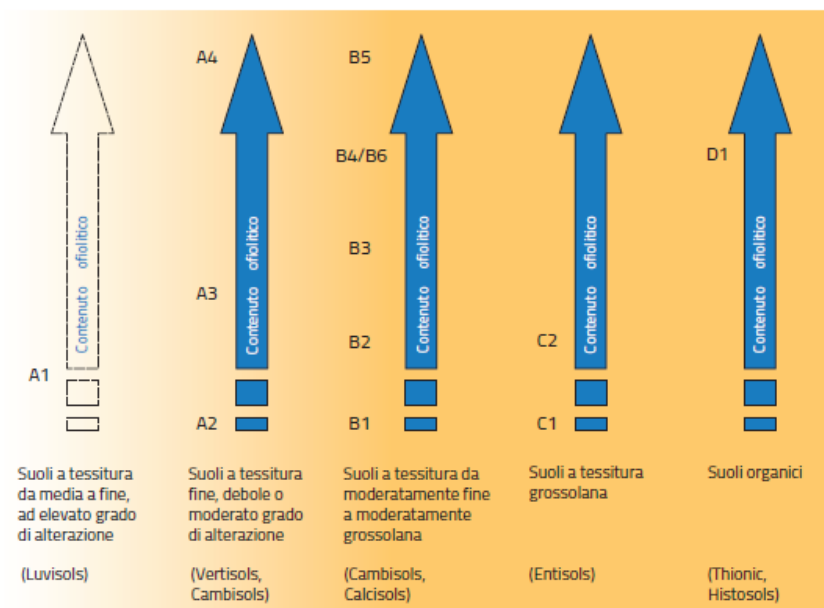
A4

Contenuto ofiolitico

A3

A2

A1

Contenuto ofiolitico

B5

B4/B6

B3

B2

B1

Contenuto ofiolitico

C2

C1

Contenuto ofiolitico

D1

Contenuto ofiolitico

Suoli a tessitura da media a fine, ad elevato grado di alterazione

(Luvisols)

Suoli a tessitura fine, debole o moderato grado di alterazione

(Vertisols, Cambisols)

Suoli a tessitura da moderatamente fine a moderatamente grossolana

(Cambisols, Calcisols)

Suoli a tessitura grossolana

(Entisols)

Suoli organici

(Thionic, Histosols)